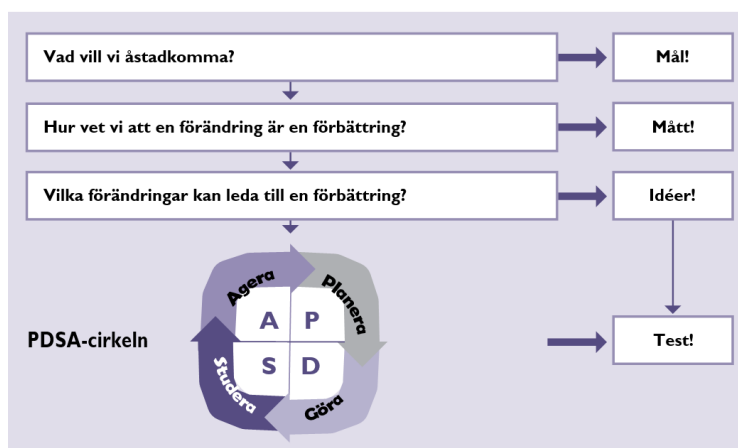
Vad vill vi åstadkomma?

Mål!

Hur vet vi att en förändring är en förbättring?

Mått!

Vilka förändringar kan leda till en förbättring?

Idéer!

PDSA-cirkeln

Agera

Planera

Studera

Göra

A P

S D

Test!